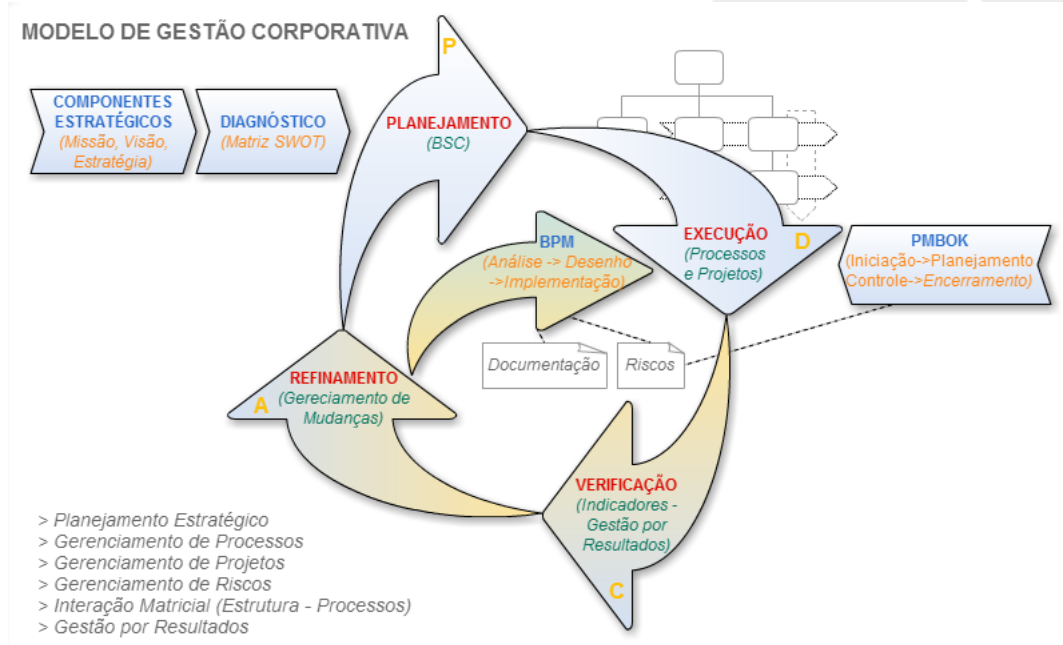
MODELO DE GESTÃO CORPORATIVA

COMPONENTES ESTRATÉGICOS
(Missão, Visão, Estratégia)

DIAGNÓSTICO
(Matriz SWOT)

P

PLANEJAMENTO
(BSC)

EXECUÇÃO
(Processos e Projetos)

D

PMBOK
(Iniciação->Planejamento Controle->Encerramento)

BPM
(Análise -> Desenho ->Implementação)

Documentação

Riscos

REFINAMENTO
(Gereciamento de Mudanças)

A

VERIFICAÇÃO
(Indicadores - Gestão por Resultados)

C

> Planejamento Estratégico
> Gerenciamento de Processos
> Gerenciamento de Projetos
> Gerenciamento de Riscos
> Interação Matricial (Estrutura - Processos)
> Gestão por Resultados